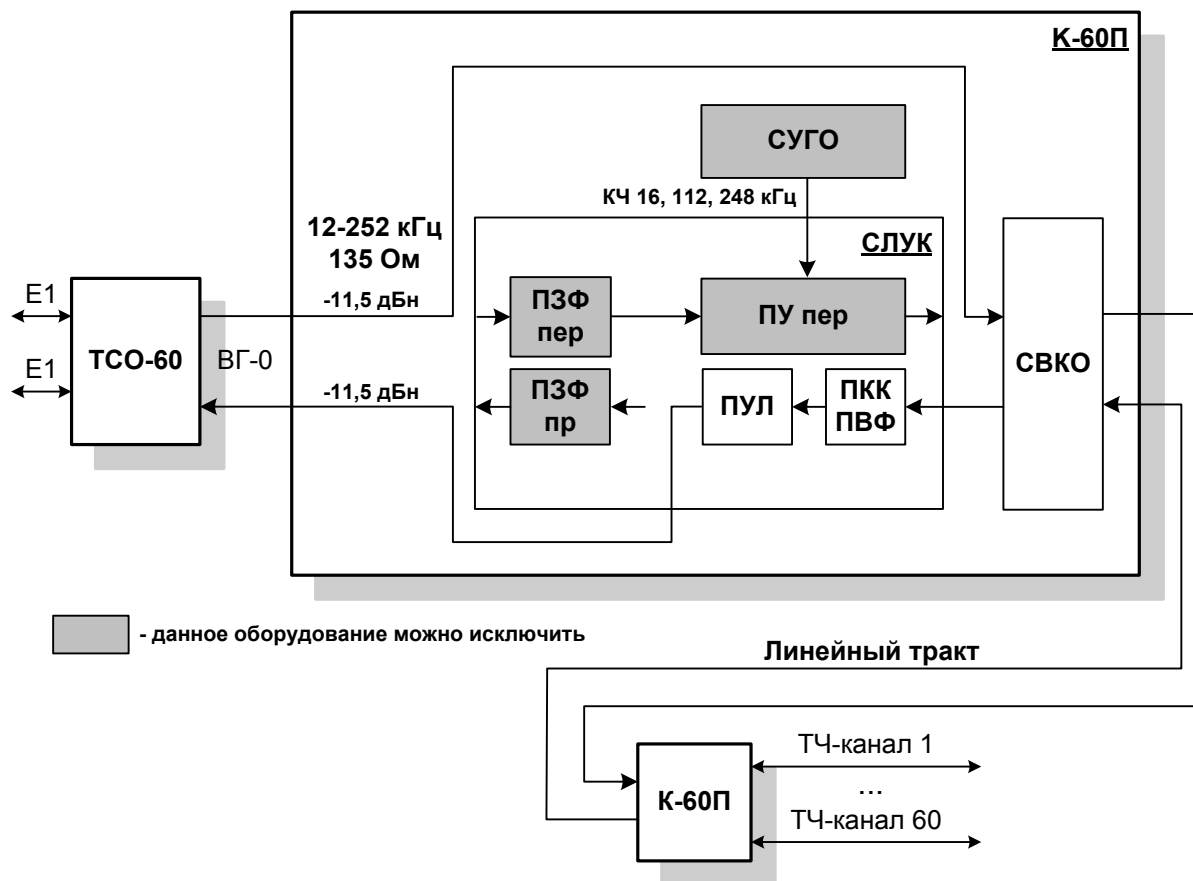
К-60П

СУГО

КЧ 16, 112, 248 кГц

12-252 кГц
135 Ом

СЛУК

Е1

Е1

ТСО-60

ВГ-0

-11,5 дБн

ПЗФ пер

ПУ пер

СВКО

-11,5 дБн

ПЗФ пр

ПУЛ

ПКК ПВФ

- данное оборудование можно исключить

Линейный тракт

К-60П

ТЧ-канал 1

...

ТЧ-канал 60